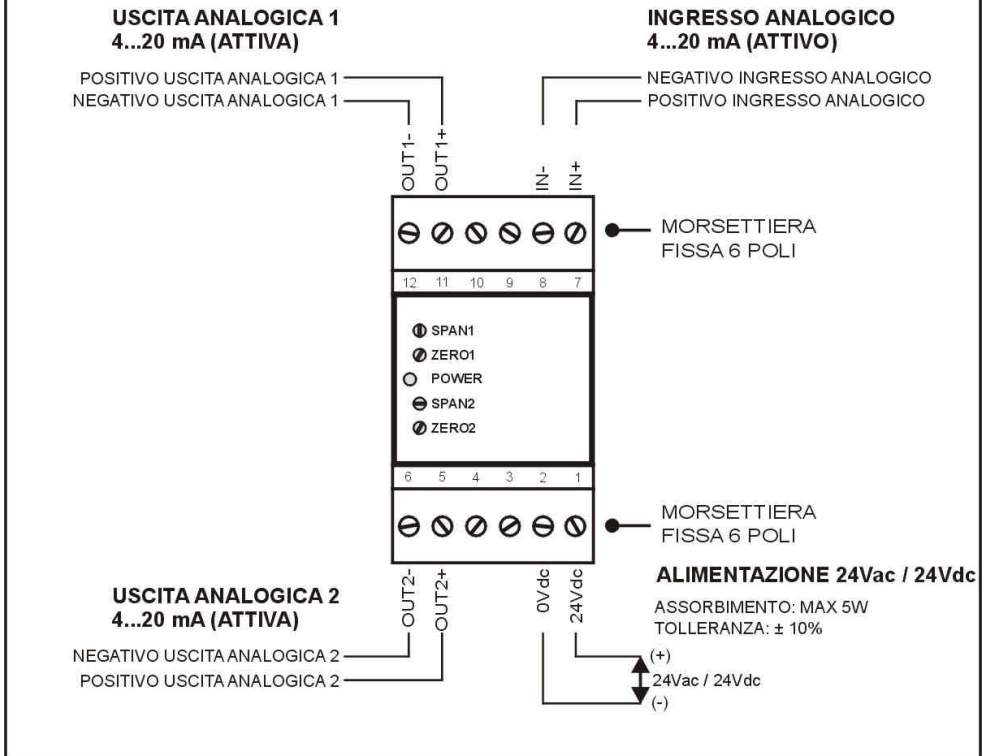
USCITA ANALOGICA 1
4...20 mA (ATTIVA)

POSITIVO USCITA ANALOGICA 1
NEGATIVO USCITA ANALOGICA 1

INGRESSO ANALOGICO
4...20 mA (ATTIVO)

NEGATIVO INGRESSO ANALOGICO
POSITIVO INGRESSO ANALOGICO

OUT1-
OUT1+
IN-
IN+

MORSETTIERA
FISSA 6 POLI

12 11 10 9 8 7

SPAN1
ZERO1
POWER
SPAN2
ZERO2

6 5 4 3 2 1

MORSETTIERA
FISSA 6 POLI

OUT2-
OUT2+
0Vdc
24Vdc

USCITA ANALOGICA 2
4...20 mA (ATTIVA)

ALIMENTAZIONE 24Vac / 24Vdc
ASSORBIMENTO: MAX 5W
TOLLERANZA: ± 10%

NEGATIVO USCITA ANALOGICA 2
POSITIVO USCITA ANALOGICA 2

(+)
24Vac / 24Vdc
(-)